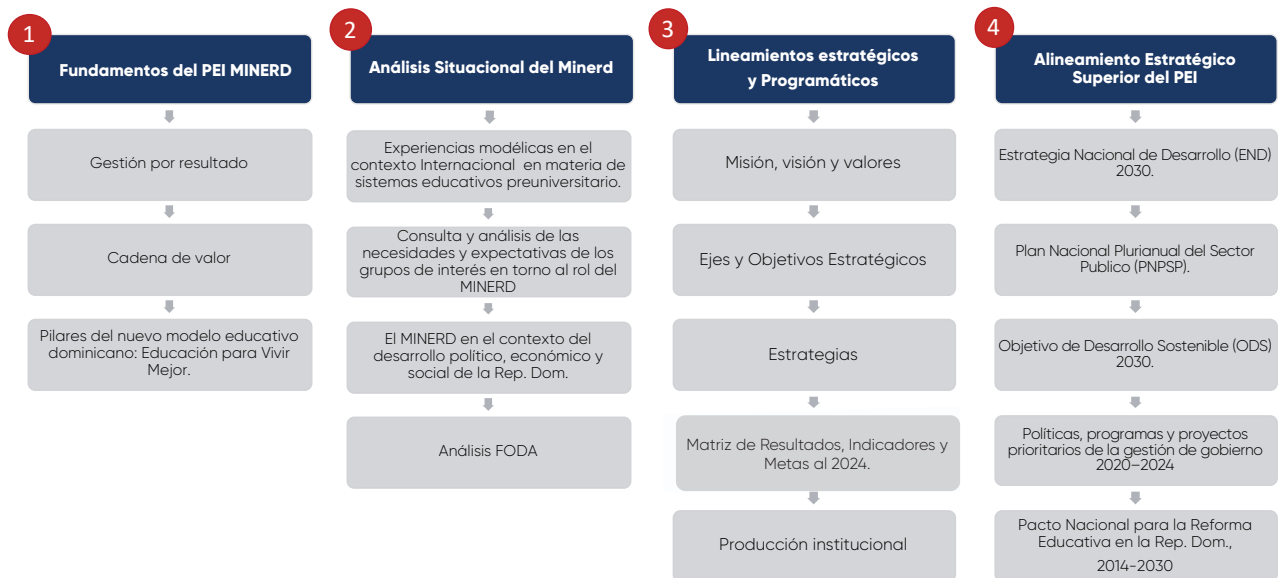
1

Fundamentos del PEI MINERD

Gestión por resultado

Cadena de valor

Pilares del nuevo modelo educativo dominicano: Educación para Vivir Mejor.

2

Análisis Situacional del Minerd

Experiencias modélicas en el contexto Internacional en materia de sistemas educativos preuniversitario.

Consulta y análisis de las necesidades y expectativas de los grupos de interés en torno al rol del MINERD

El MINERD en el contexto del desarrollo político, económico y social de la Rep. Dom.

Análisis FODA

3

Lineamientos estratégicos y Programáticos

Misión, visión y valores

Ejes y Objetivos Estratégicos

Estrategias

Matriz de Resultados, Indicadores y Metas al 2024.

Producción institucional

4

Alineamiento Estratégico Superior del PEI

Estrategia Nacional de Desarrollo (END) 2030.

Plan Nacional Plurianual del Sector Publico (PNPSP).

Objetivo de Desarrollo Sostenible (ODS) 2030.

Políticas, programas y proyectos prioritarios de la gestión de gobierno 2020–2024

Pacto Nacional para la Reforma Educativa en la Rep. Dom., 2014-2030